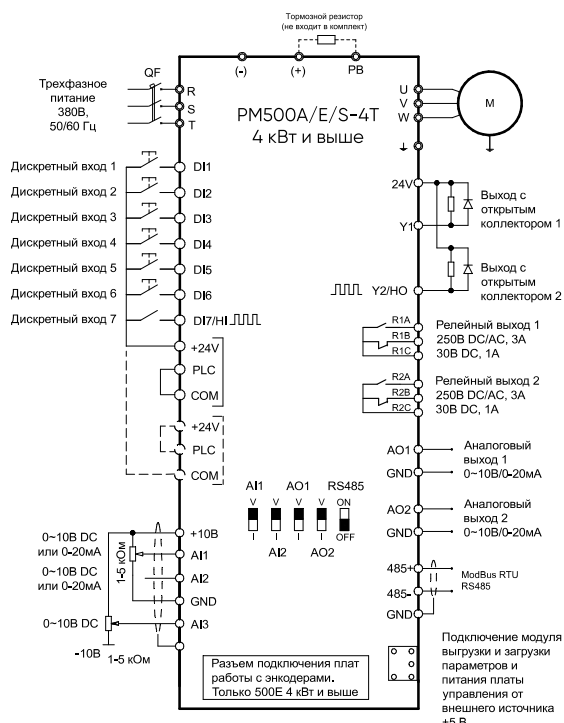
Тормозной резистор
(не входит в комплект)

(-)
(+)
PB

QF

Трехфазное питание 380В, 50/60 Гц

R
S
T

PM500A/E/S-4T
4 кВт и выше

U
V
W

M

Дискретный вход 1
DI1
Дискретный вход 2
DI2
Дискретный вход 3
DI3
Дискретный вход 4
DI4
Дискретный вход 5
DI5
Дискретный вход 6
DI6
Дискретный вход 7
DI7/HI

+24V
PLC
COM

+24V
PLC
COM

24V
Выход с открытым коллектором 1
Y1
Выход с открытым коллектором 2
Y2/HO

R1A
R1B
R1C
Релейный выход 1
250В DC/AC, 3A
30В DC, 1A

R2A
R2B
R2C
Релейный выход 2
250В DC/AC, 3A
30В DC, 1A

AO1
GND
Аналоговый выход 1
0~10В/0-20мА

AO2
GND
Аналоговый выход 2
0~10В/0-20мА

AI1 AO1 RS485
V V V V ON
I I I I OFF
AI2 AO2

0~10В DC или 0-20мА
0~10В DC или 0-20мА
1-5 кОм
+10В
AI1
AI2
GND
0~10В DC
AI3
-10В
1-5 кОм

485+
485-
GND
ModBus RTU
RS485

Разъем подключения плат работы с энкодерами.
Только 500E 4 кВт и выше

Подключение модуля выгрузки и загрузки параметров и питания платы управления от внешнего источника +5 В